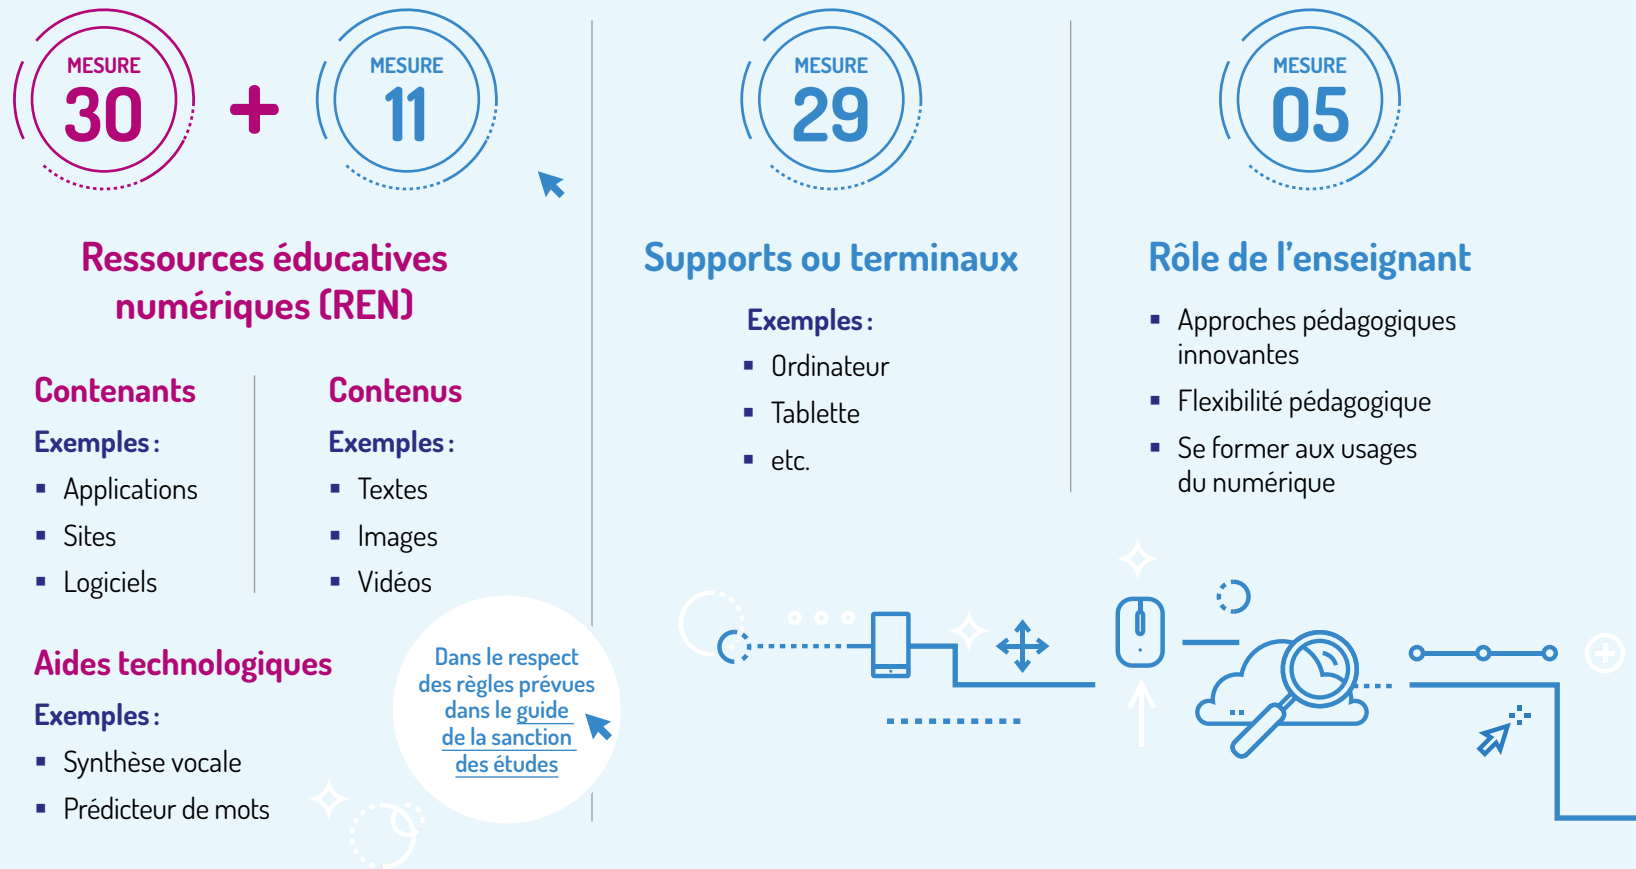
MESURE
30

+

MESURE
11

Ressources éducatives numériques (REN)

Contenants

Exemples :

- Applications
- Sites
- Logiciels

Contenus

Exemples :

- Textes
- Images
- Vidéos

Aides technologiques

Exemples :

- Synthèse vocale
- Prédicteur de mots

Dans le respect des règles prévues dans le guide de la sanction des études

MESURE
29

Supports ou terminaux

Exemples :

- Ordinateur
- Tablette
- etc.

MESURE
05

Rôle de l'enseignant

- Approches pédagogiques innovantes
- Flexibilité pédagogique
- Se former aux usages du numérique